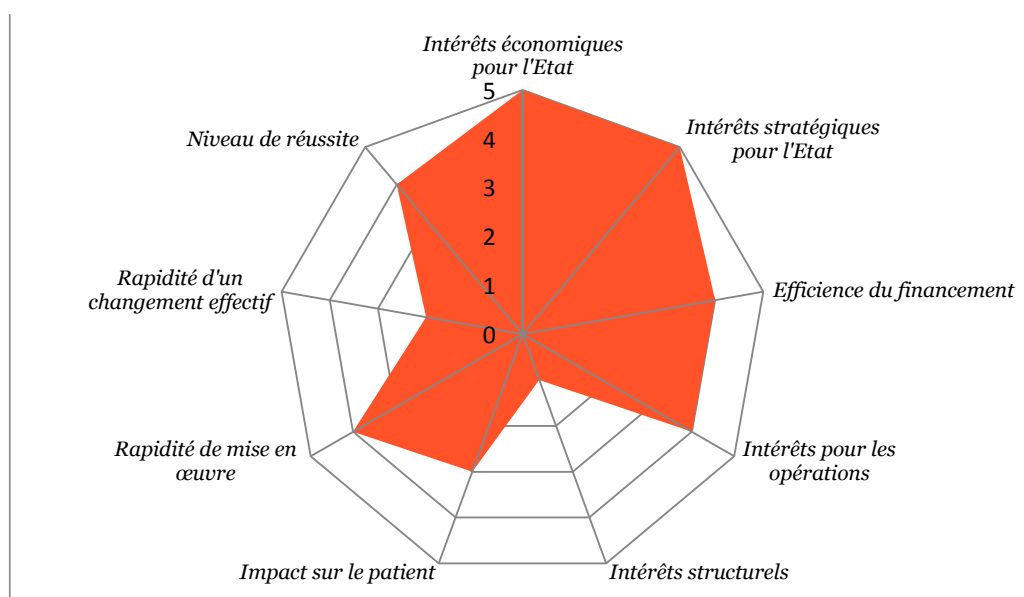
Intérêts économiques pour l'Etat

Intérêts stratégiques pour l'Etat

Efficience du financement

Intérêts pour les opérations

Intérêts structurels

Impact sur le patient

Rapidité de mise en œuvre

Rapidité d'un changement effectif

Niveau de réussite

5
4
3
2
1
0